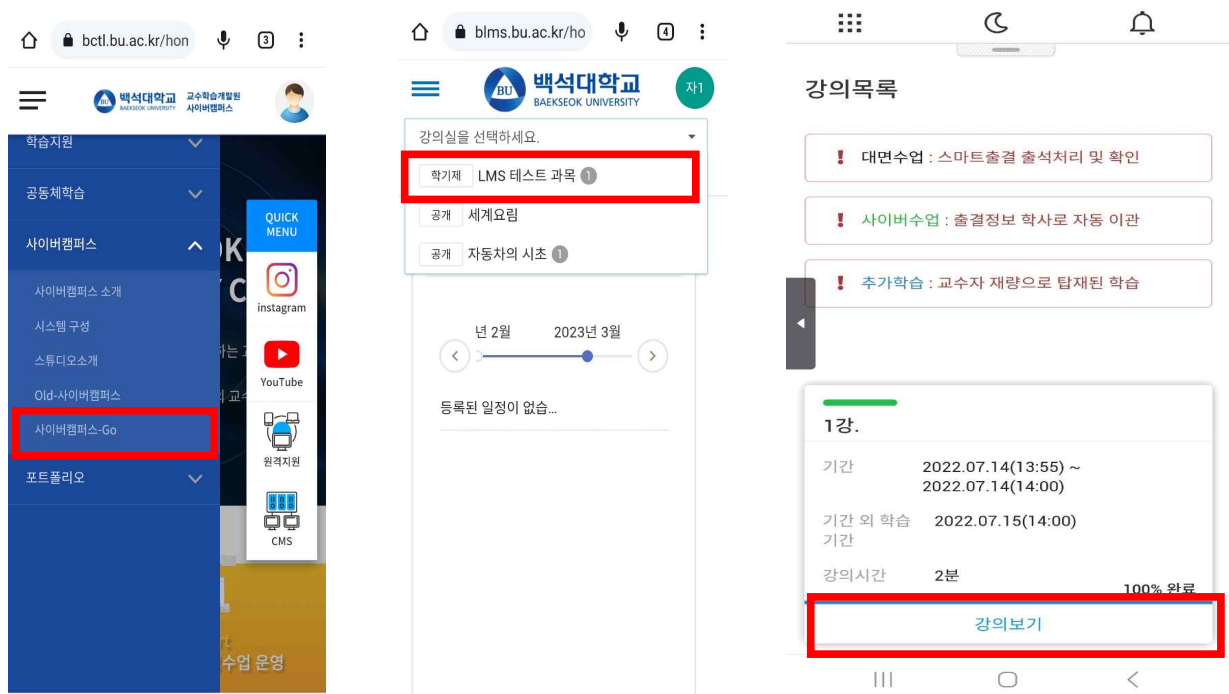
bctl.bu.ac.kr/hon
3

백석대학교 BAEKSEOK UNIVERSITY 교수학습개발원 사이버캠퍼스

학습지원
공동체학습
사이버캠퍼스
사이버캠퍼스 소개
시스템 구성
스튜디오소개
Old-사이버캠퍼스
사이버캠퍼스-Go
포트폴리오

QUICK MENU
instagram
YouTube
원격지원
CMS

수업 운영

blms.bu.ac.kr/ho
4

백석대학교 BAEKSEOK UNIVERSITY
자1

강의실을 선택하세요.
학기제 LMS 테스트 과목 1
공개 세계요리
공개 자동차의 시초 1

년 2월 2023년 3월

등록된 일정이 없습...

강의목록

! 대면수업 : 스마트출결 출석처리 및 확인
! 사이버수업 : 출결정보 학사로 자동 이관
! 추가학습 : 교수자 재량으로 탑재된 학습

1강.

기간 2022.07.14(13:55) ~ 2022.07.14(14:00)
기간 외 학습 기간 2022.07.15(14:00)
강의시간 2분
100% 완료

강의보기